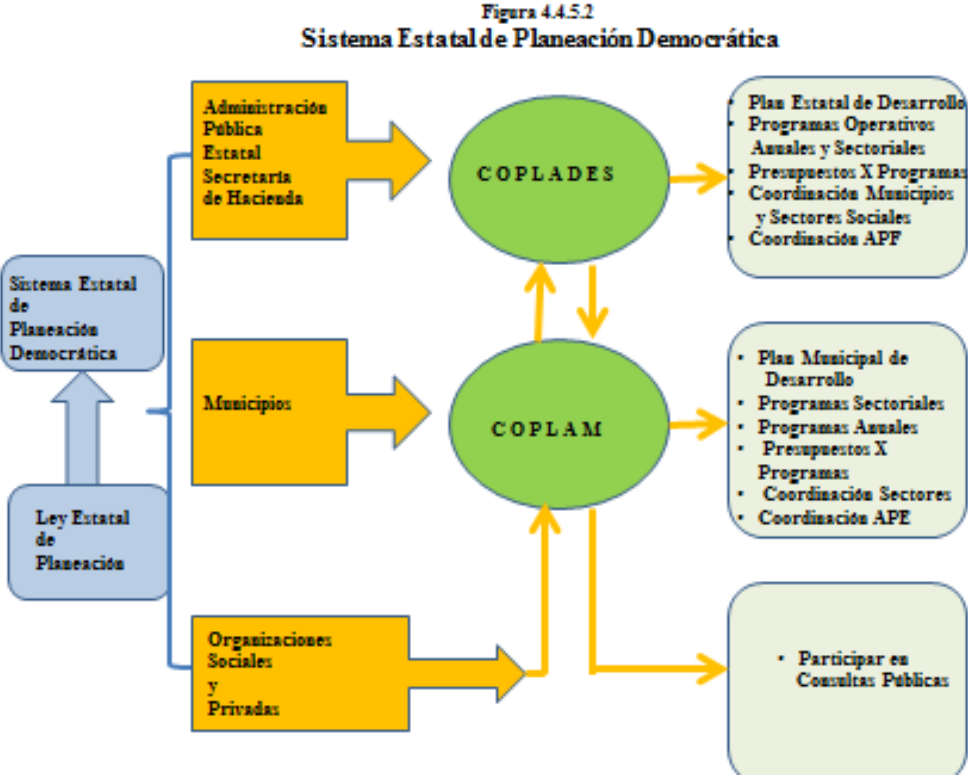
Figura 4.4.5.2
Sistema Estatal de Planeación Democrática

Sistema Estatal de Planeación Democrática

Ley Estatal de Planeación

Administración Pública Estatal Secretaría de Hacienda

Municipios

Organizaciones Sociales y Privadas

COPLADES

COPLAM

• Plan Estatal de Desarrollo
• Programas Operativos Anuales y Sectoriales
• Presupuestos X Programas
• Coordinación Municipios y Sectores Sociales
• Coordinación APF

• Plan Municipal de Desarrollo
• Programas Sectoriales
• Programas Anuales
• Presupuestos X Programas
• Coordinación Sectores
• Coordinación APE

• Participar en Consultas Públicas